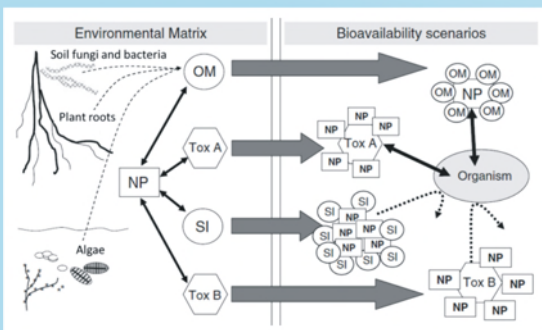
Environmental Matrix

Bioavailability scenarios

Soil fungi and bacteria

OM

Plant roots

Tox A

NP

SI

Algae

Tox B

OM OM OM NP OM OM OM

NP NP NP Tox A NP NP

Organism

SI SI SI NP SI NP SI SI NP NP SI SI NP SI SI SI SI

NP NP Tox B NP NP